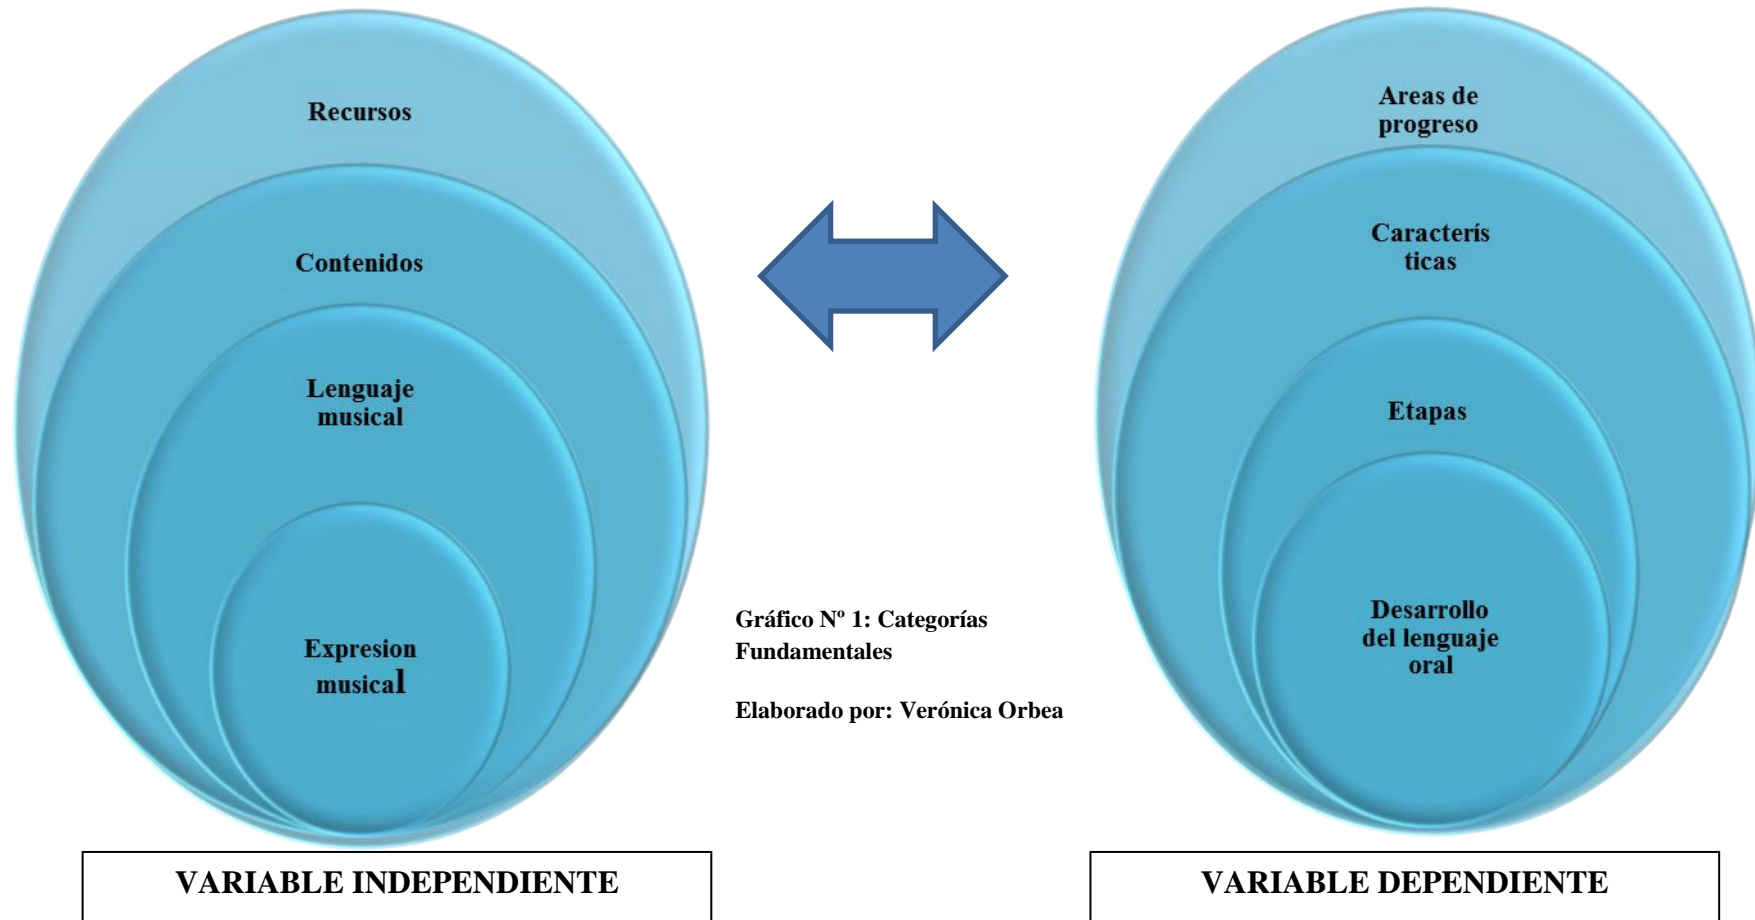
Recursos

Contenidos

Lenguaje musical

Expresion musical

Areas de progreso

Caracterís ticas

Etapas

Desarrollo del lenguaje oral

Gráfico Nº 1: Categorías Fundamentales

Elaborado por: Verónica Orbea

VARIABLE INDEPENDIENTE

VARIABLE DEPENDIENTE